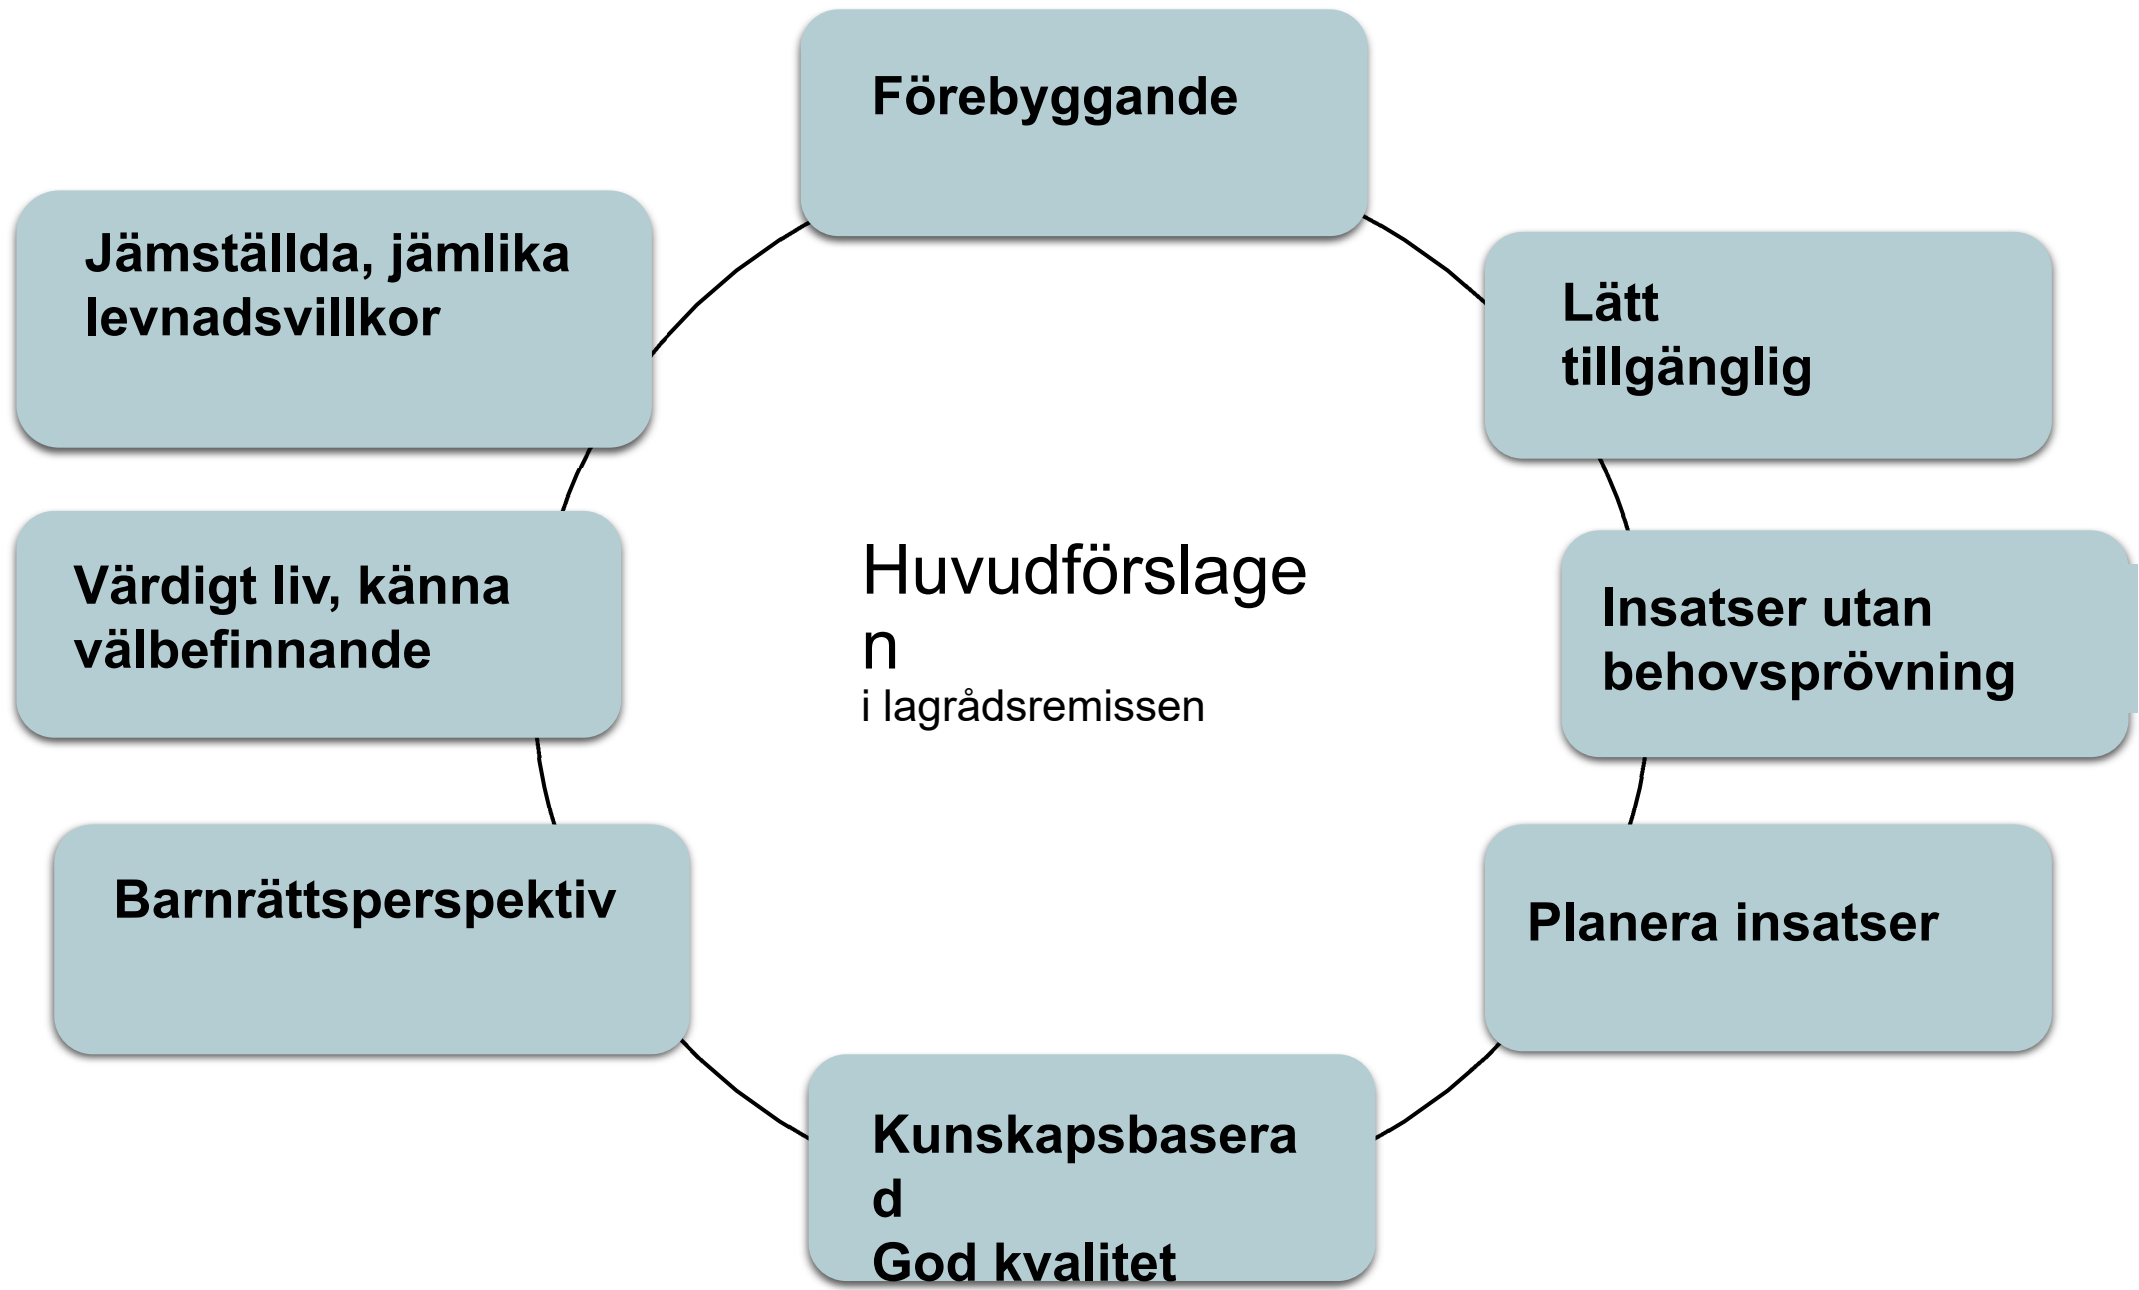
Förebyggande

Lätt tillgänglig

Insatser utan behovsprövning

Planera insatser

Kunskapsbaserad
God kvalitet

Barnrättsperspektiv

Värdigt liv, känna välbefinnande

Jämställda, jämlika levnadsvillkor

Huvudförslagen
i lagrådsremissen